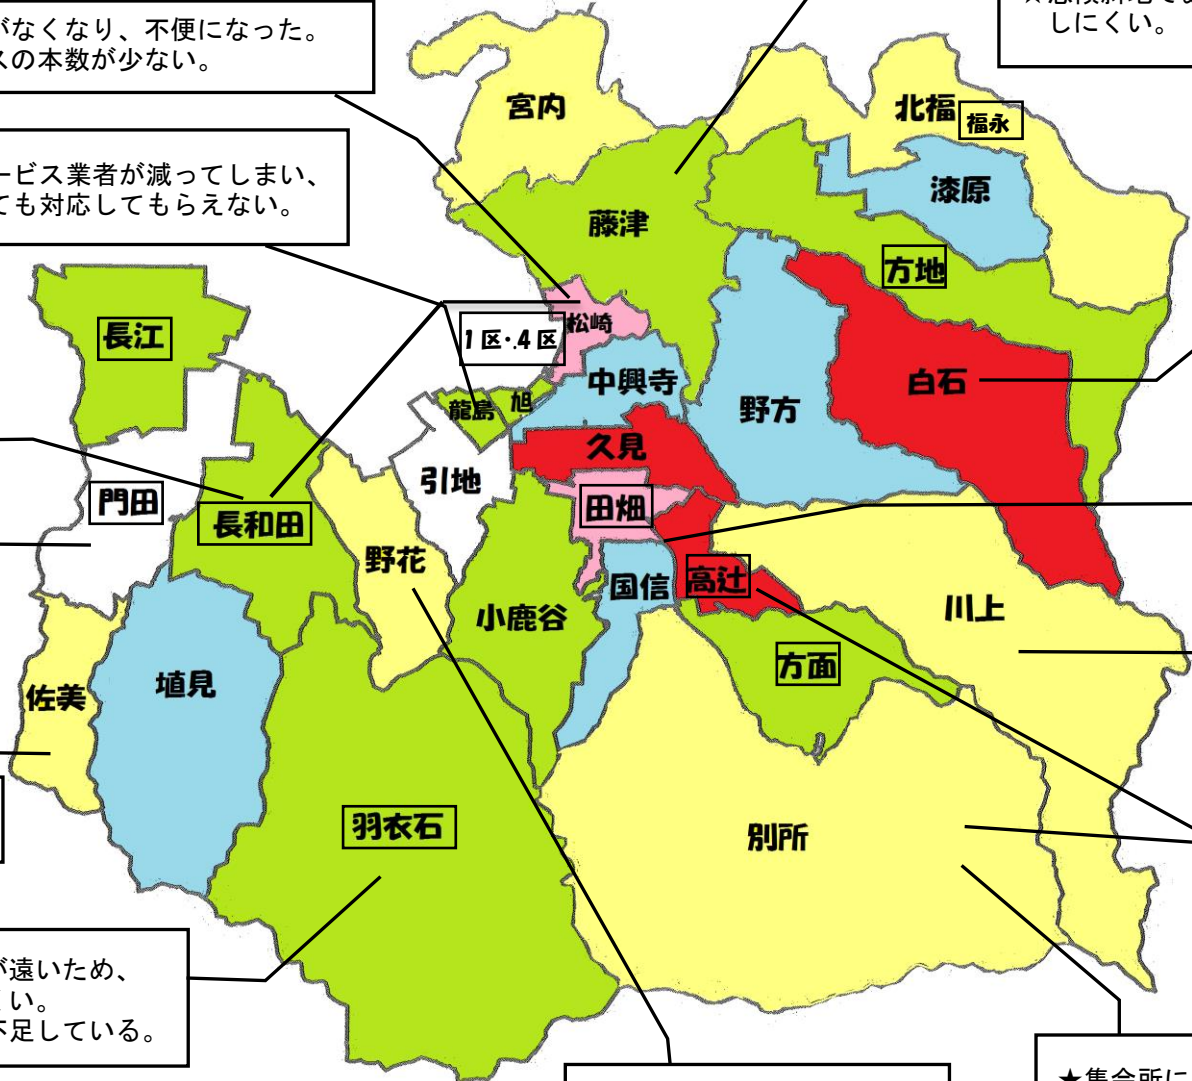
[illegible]がなくなり、不便になった。
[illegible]スの本数が少ない。

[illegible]しにくい。

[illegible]ービス業者が減ってしまい、
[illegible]ても対応してもらえない。

宮内
北福
福永
漆原
藤津
方地
松崎
1区・4区
長江
中興寺
野方
白石
龍島
旭
久見
引地
門田
長和田
田畑
野花
国信
高辻
小鹿谷
川上
方面
佐美
埴見
羽衣石
別所

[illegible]が遠いため、
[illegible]い。
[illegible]不足している。

★集会所に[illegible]